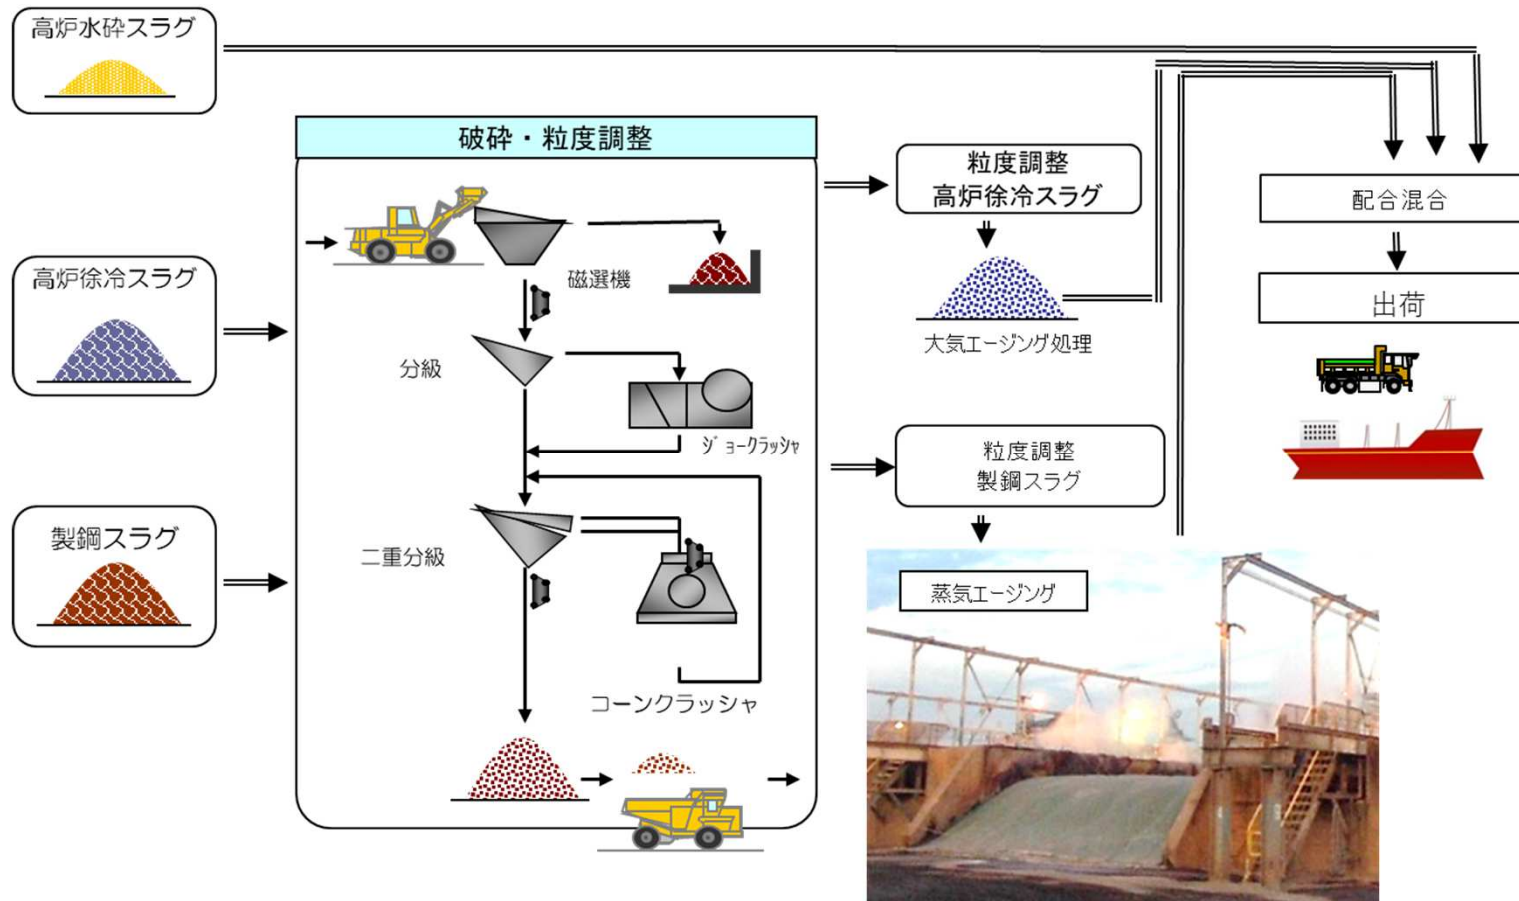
高炉水砕スラグ

高炉徐冷スラグ

製鋼スラグ

破砕・粒度調整

磁選機

分級

ジョークラッシャ

二重分級

コーンクラッシャ

粒度調整
高炉徐冷スラグ

大気エージング処理

粒度調整
製鋼スラグ

蒸気エージング

配合混合

出荷